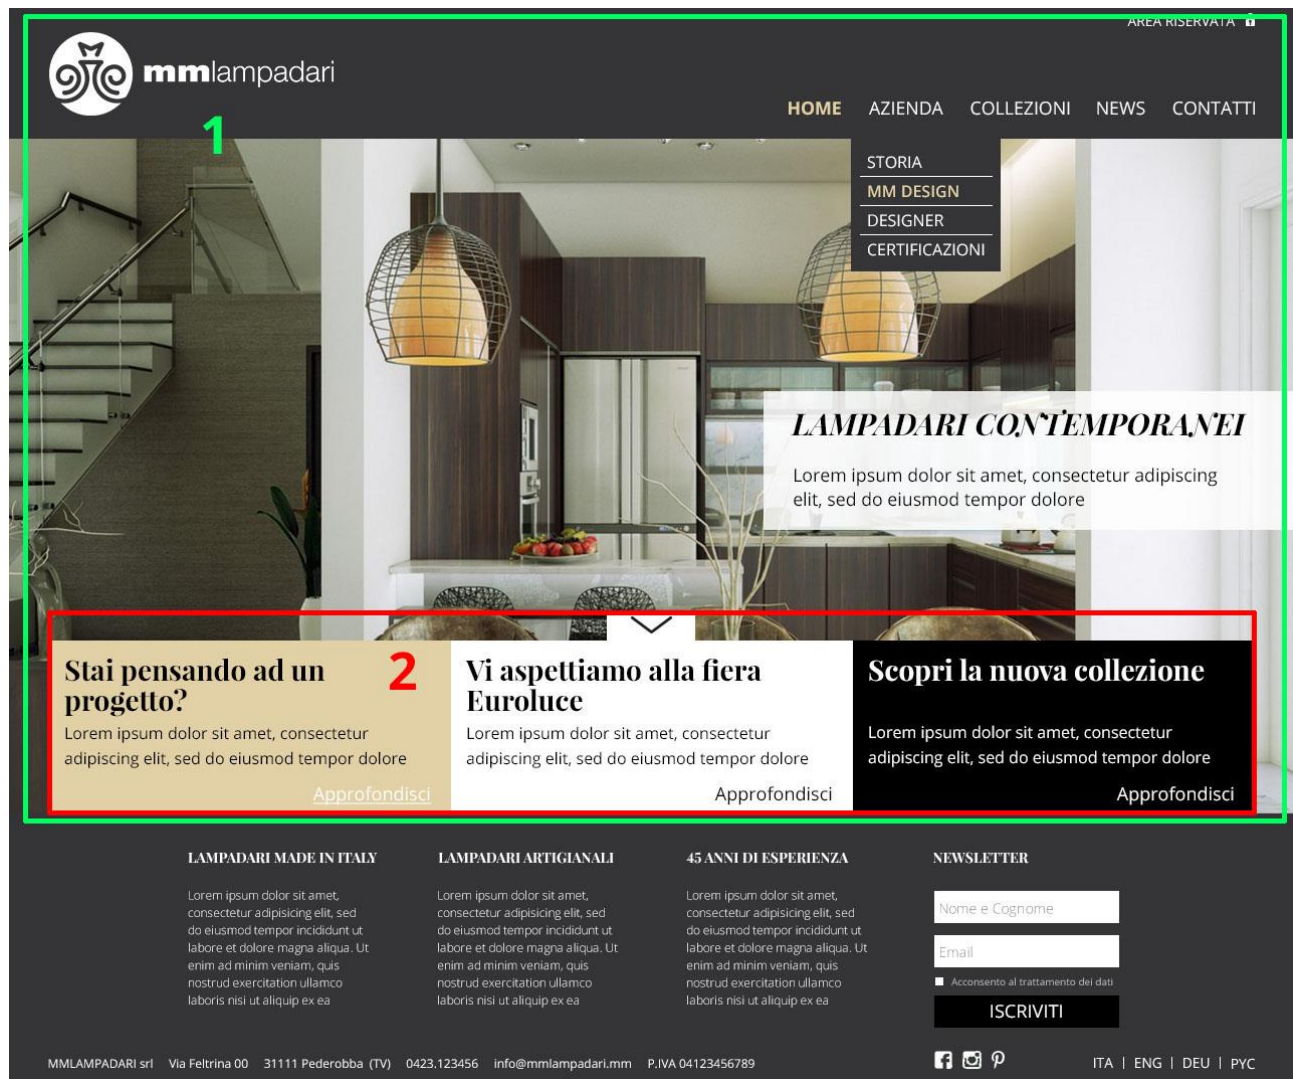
AREA RISERVATA

mmlampadari

HOME AZIENDA COLLEZIONI NEWS CONTATTI

STORIA
MM DESIGN
DESIGNER
CERTIFICAZIONI

1

LAMPADARI CONTEMPORANEI

Lorem ipsum dolor sit amet, consectetur adipiscing elit, sed do eiusmod tempor dolore

Stai pensando ad un progetto?

2

Lorem ipsum dolor sit amet, consectetur adipiscing elit, sed do eiusmod tempor dolore

Approfondisci

Vi aspettiamo alla fiera Euroluce

Lorem ipsum dolor sit amet, consectetur adipiscing elit, sed do eiusmod tempor dolore

Approfondisci

Scopri la nuova collezione

Lorem ipsum dolor sit amet, consectetur adipiscing elit, sed do eiusmod tempor dolore

Approfondisci

LAMPADARI MADE IN ITALY

Lorem ipsum dolor sit amet, consectetur adipiscing elit, sed do eiusmod tempor incididunt ut labore et dolore magna aliqua. Ut enim ad minim veniam, quis nostrud exercitation ullamco laboris nisi ut aliquip ex ea

LAMPADARI ARTIGIANALI

Lorem ipsum dolor sit amet, consectetur adipiscing elit, sed do eiusmod tempor incididunt ut labore et dolore magna aliqua. Ut enim ad minim veniam, quis nostrud exercitation ullamco laboris nisi ut aliquip ex ea

45 ANNI DI ESPERIENZA

Lorem ipsum dolor sit amet, consectetur adipiscing elit, sed do eiusmod tempor incididunt ut labore et dolore magna aliqua. Ut enim ad minim veniam, quis nostrud exercitation ullamco laboris nisi ut aliquip ex ea

NEWSLETTER

Nome e Cognome

Email

Acconsento al trattamento dei dati

ISCRIVITI

MMLAMPADARI srl Via Feltrina 00 31111 Pederobba (TV) 0423.123456 info@mmlampadari.mm P.IVA 04123456789

ITA | ENG | DEU | PYC